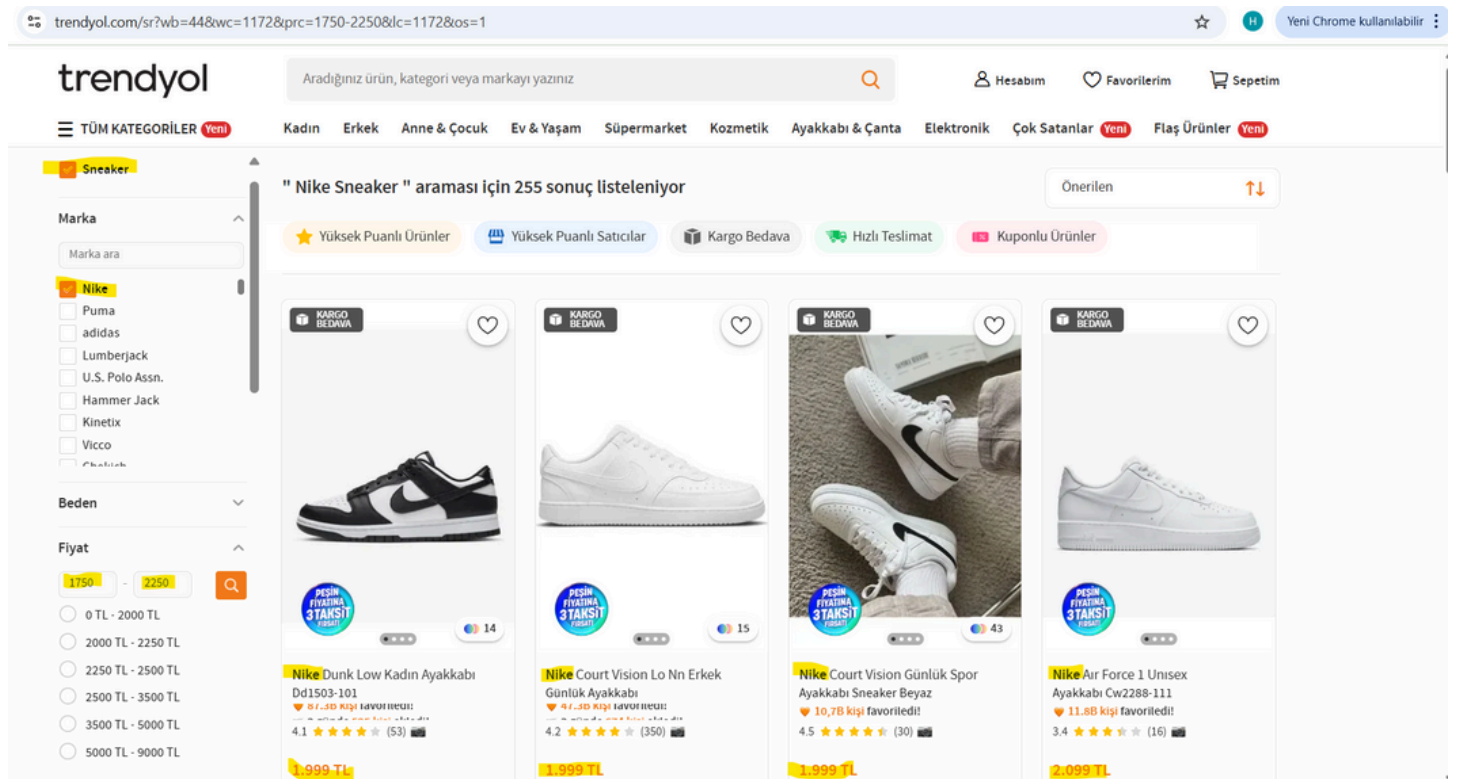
trendyol.com/sr?wb=44&wc=1172&prc=1750-2250&lc=1172&os=1

H Yeni Chrome kullanılabilir

trendyol

Aradığınız ürün, kategori veya markayı yazınız

Hesabım Favorilerim Sepetim

TÜM KATEGORİLER Yeni Kadın Erkek Anne & Çocuk Ev & Yaşam Süpermarket Kozmetik Ayakkabı & Çanta Elektronik Çok Satanlar Yeni Flaş Ürünler Yeni

Sneaker

Marka

Marka ara

Nike
Puma
adidas
Lumberjack
U.S. Polo Assn.
Hammer Jack
Kinetix
Vicco
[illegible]

Beden

Fiyat

1750 - 2250

0 TL - 2000 TL
2000 TL - 2250 TL
2250 TL - 2500 TL
2500 TL - 3500 TL
3500 TL - 5000 TL
5000 TL - 9000 TL

" Nike Sneaker " araması için 255 sonuç listeleniyor

Önerilen

Yüksek Puanlı Ürünler Yüksek Puanlı Satıcılar Kargo Bedava Hızlı Teslimat Kuponlu Ürünler

KARGO BEDAVA
PEŞİN FİYATINA 3 TAKSİT FIRSATI
14
Nike Dunk Low Kadın Ayakkabı Dd1503-101
87.3B kişi favoriledi!
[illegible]
4.1 (53)
1.999 TL

KARGO BEDAVA
PEŞİN FİYATINA 3 TAKSİT FIRSATI
15
Nike Court Vision Lo Nn Erkek Günlük Ayakkabı
47.3B kişi favoriledi!
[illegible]
4.2 (350)
1.999 TL

KARGO BEDAVA
PEŞİN FİYATINA 3 TAKSİT FIRSATI
43
Nike Court Vision Günlük Spor Ayakkabı Sneaker Beyaz
10,7B kişi favoriledi!
4.5 (30)
1.999 TL

KARGO BEDAVA
PEŞİN FİYATINA 3 TAKSİT FIRSATI
Nike Air Force 1 Unisex Ayakkabı Cw2288-111
11.8B kişi favoriledi!
3.4 (16)
2.099 TL